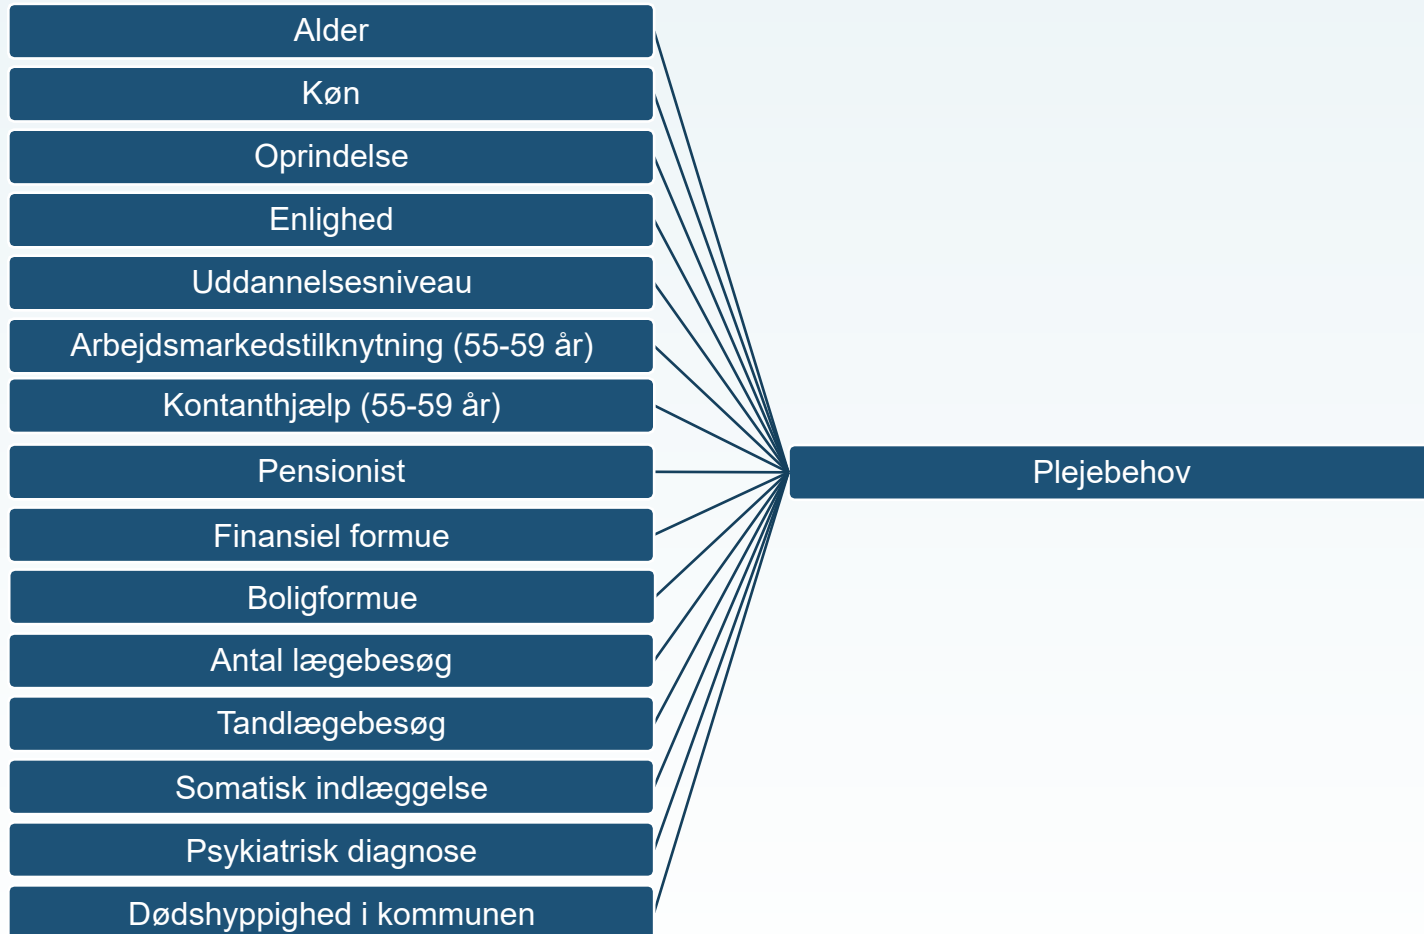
Alder

Køn

Oprindelse

Enlighed

Uddannelsesniveau

Arbejdsmarkedstilknytning (55-59 år)

Kontanthjælp (55-59 år)

Pensionist

Finansiel formue

Boligformue

Antal lægebesøg

Tandlægebesøg

Somatisk indlæggelse

Psykiatrisk diagnose

Dødshyppighed i kommunen

Plejebehov